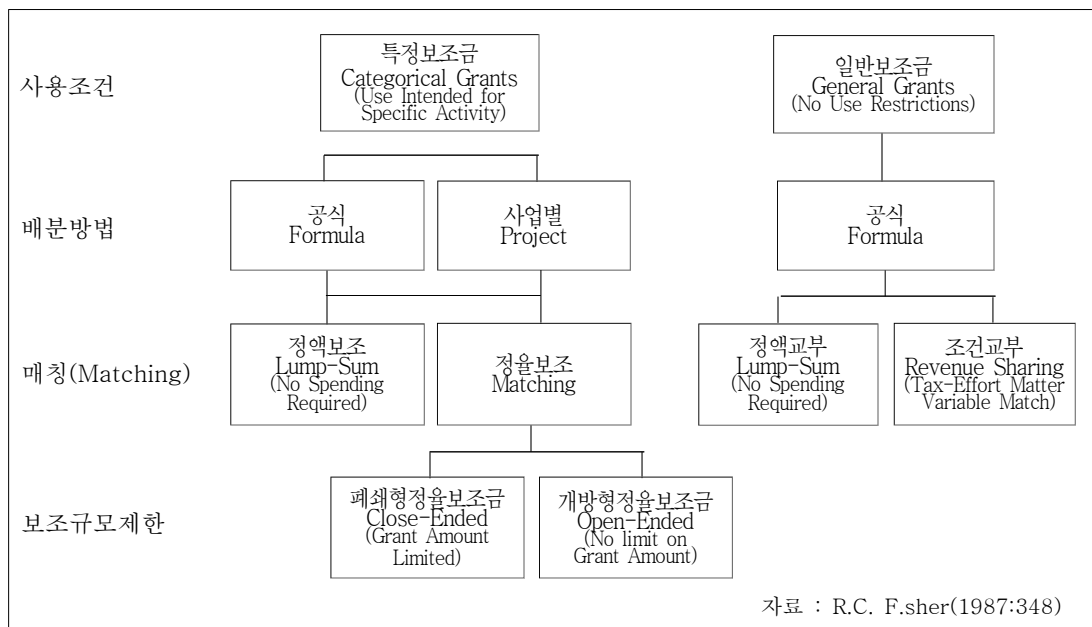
사용조건

특정보조금
Categorical Grants
(Use Intended for Specific Activity)

일반보조금
General Grants
(No Use Restrictions)

배분방법

공식
Formula

사업별
Project

공식
Formula

매칭(Matching)

정액보조
Lump-Sum
(No Spending Required)

정율보조
Matching

정액교부
Lump-Sum
(No Spending Required)

조건교부
Revenue Sharing
(Tax-Effort Matter Variable Match)

보조규모제한

폐쇄형정율보조금
Close-Ended
(Grant Amount Limited)

개방형정율보조금
Open-Ended
(No limit on Grant Amount)

자료 : R.C. F.sher(1987:348)